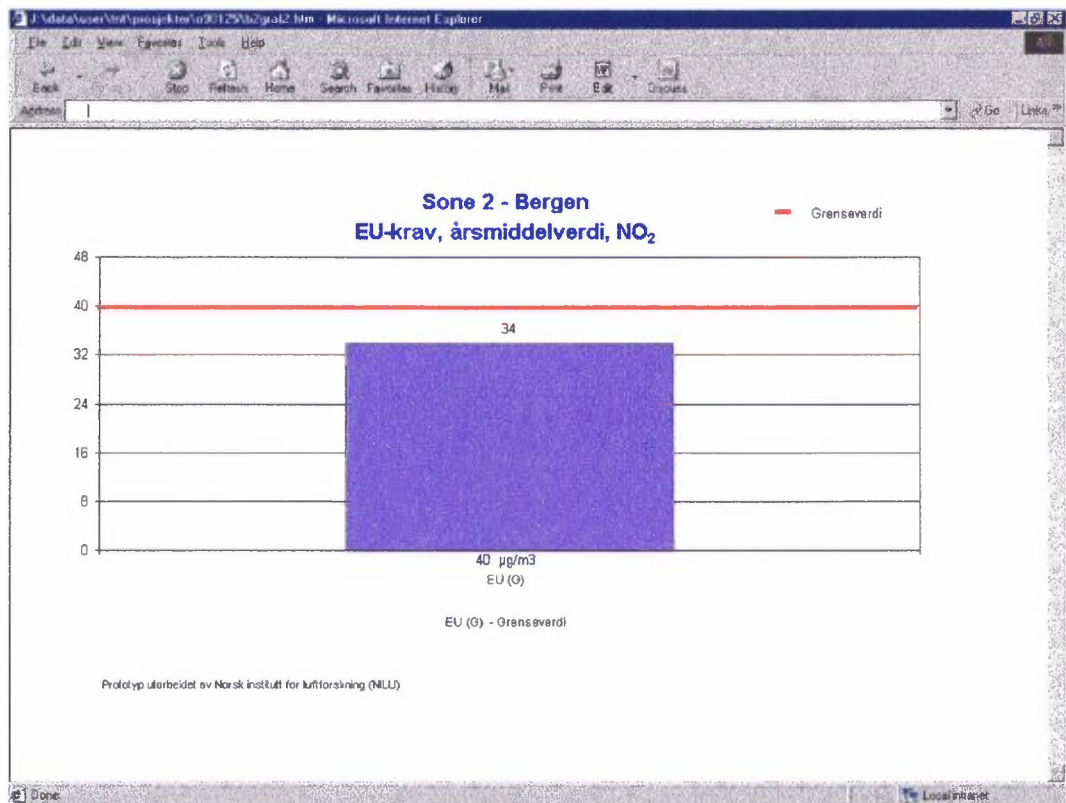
J:\data\user\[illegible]\prosjekter\o90125\b2graf2.htm - Microsoft Internet Explorer

File Edit View Favorites Tools Help

Back Forward Stop Refresh Home Search Favorites History Mail Print Edit Discuss

Address

Go Links

Sone 2 - Bergen
EU-krav, årsmiddelverdi, $NO_2$

Grenseverdi

48
40
32
24
16
8
0

34

40 µg/m3
EU (G)

EU (G) - Grenseverdi

Prototyp utarbeidet av Norsk institutt for luftforskning (NILU)

Done

Local intranet